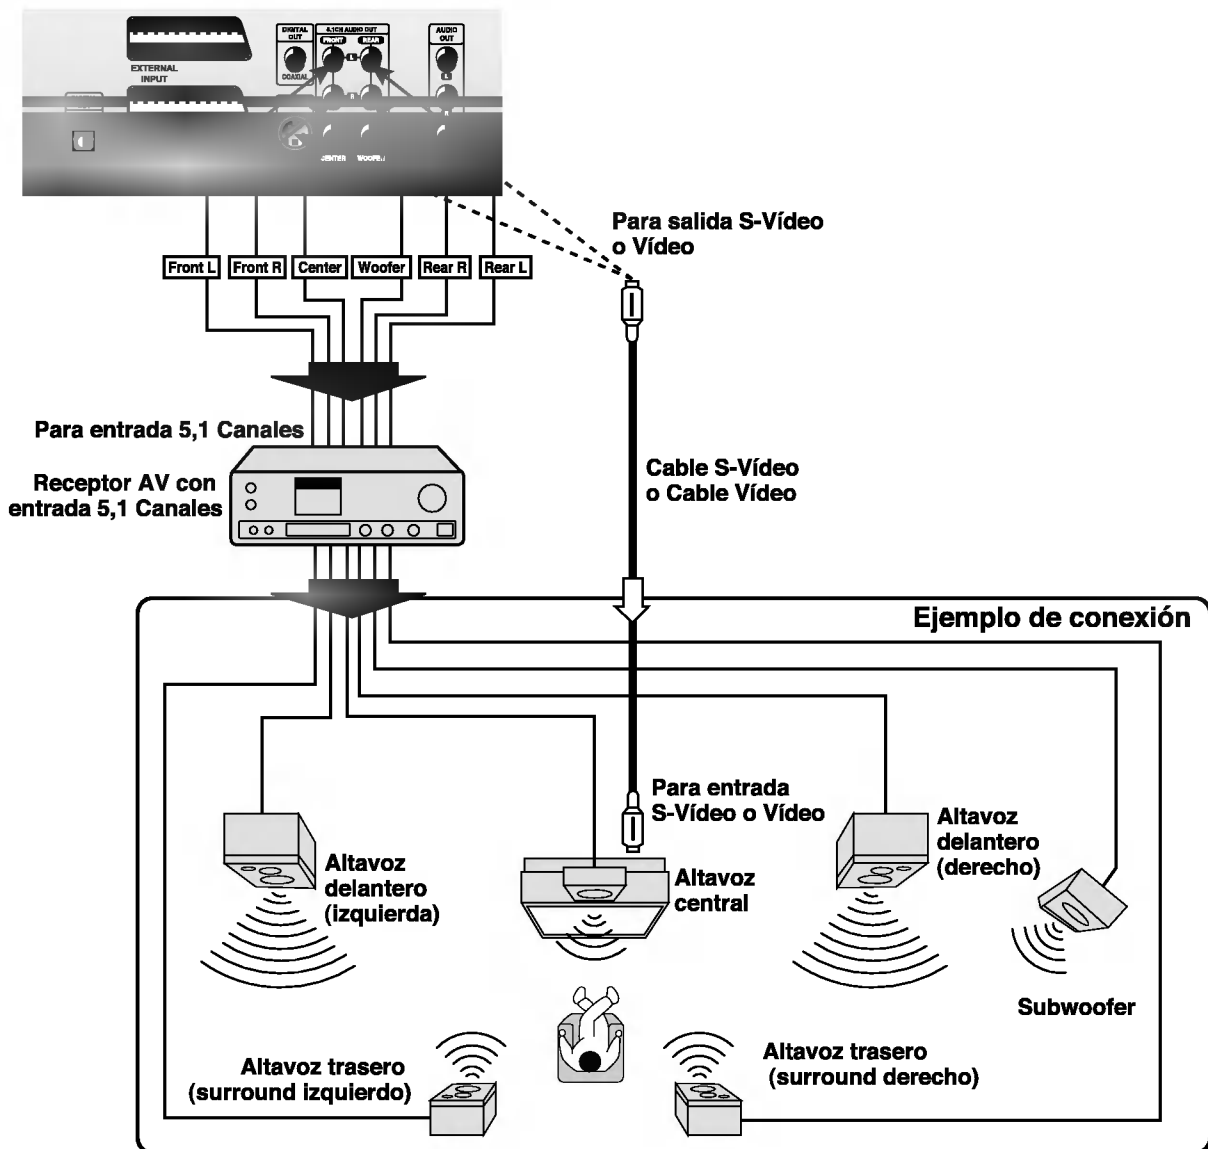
EXTERNAL INPUT

DIGITAL OUT

COAXIAL

5.1CH AUDIO OUT

FRONT

REAR

AUDIO OUT

CENTER

WOOFER

Para salida S-Vídeo o Vídeo

Front L

Front R

Center

Woofer

Rear R

Rear L

Para entrada 5,1 Canales

Receptor AV con entrada 5,1 Canales

Cable S-Vídeo o Cable Vídeo

Ejemplo de conexión

Para entrada S-Vídeo o Vídeo

Altavoz delantero (izquierda)

Altavoz central

Altavoz delantero (derecho)

Subwoofer

Altavoz trasero (surround izquierdo)

Altavoz trasero (surround derecho)